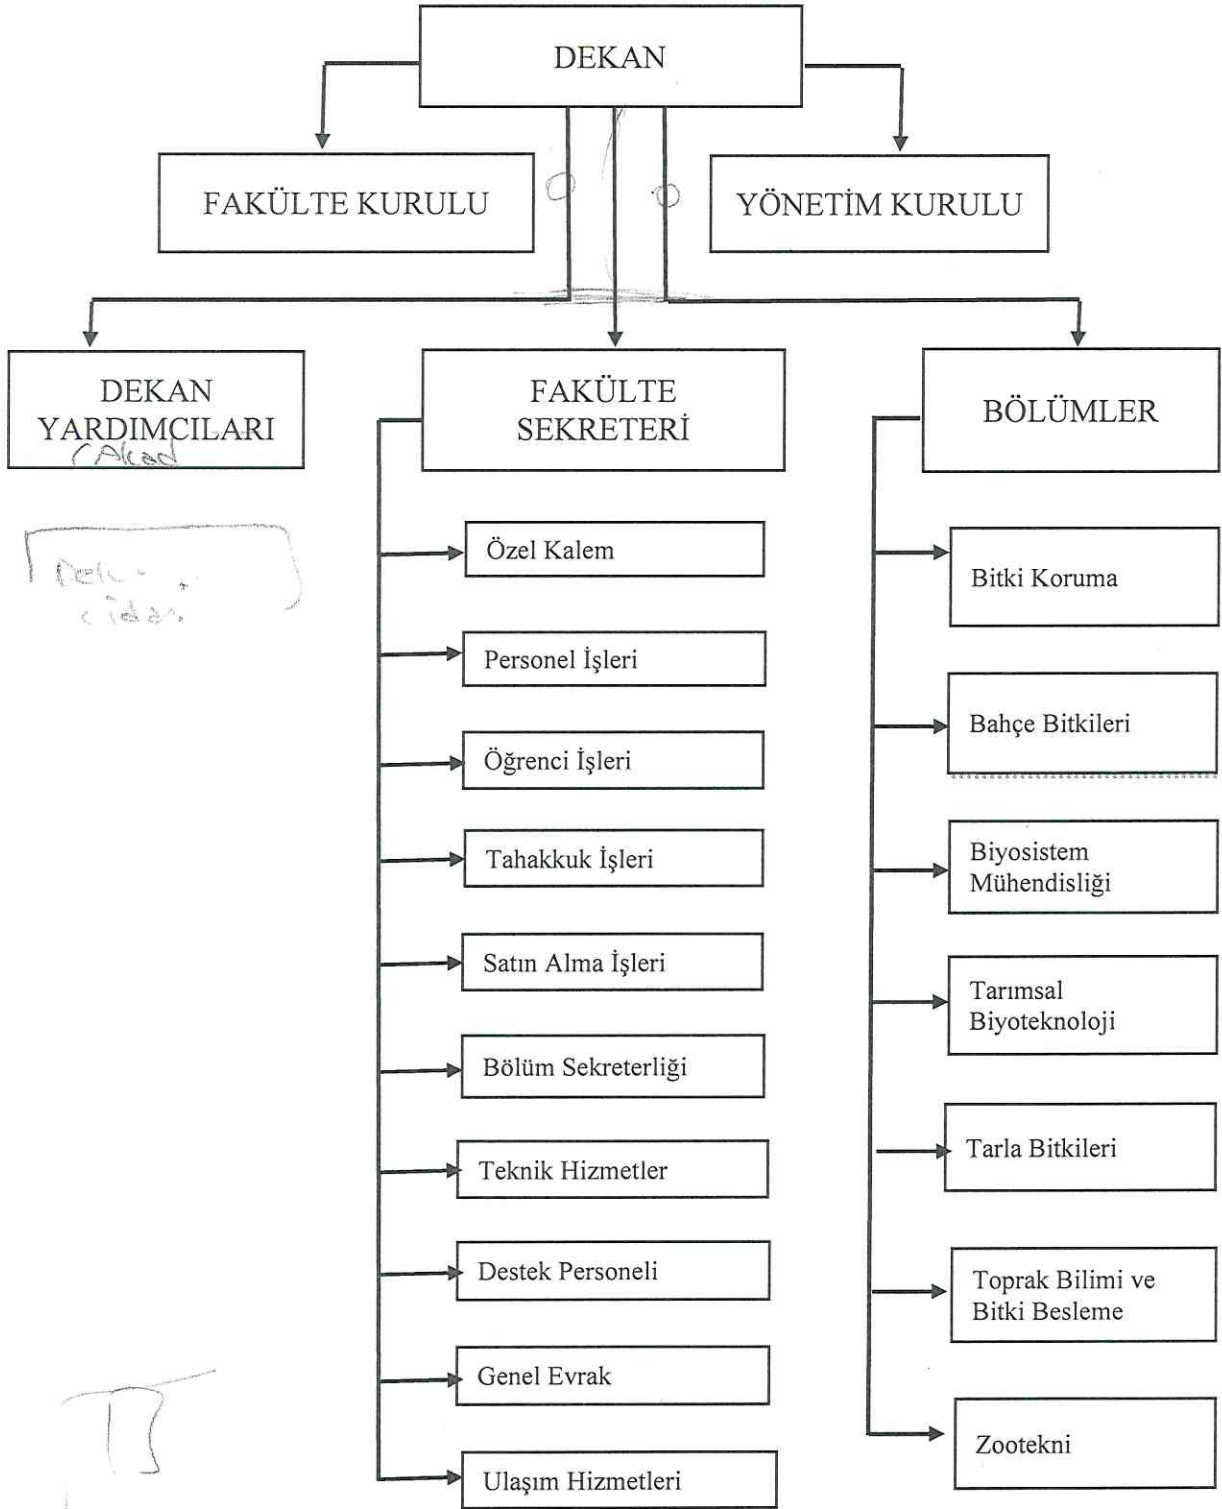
DEKAN

FAKÜLTE KURULU

YÖNETİM KURULU

DEKAN YARDIMCILARI
(Akad

Dek.
(İdari

FAKÜLTE SEKRETERİ

Özel Kalem

Personel İşleri

Öğrenci İşleri

Tahakkuk İşleri

Satın Alma İşleri

Bölüm Sekreterliği

Teknik Hizmetler

Destek Personeli

Genel Evrak

Ulaşım Hizmetleri

BÖLÜMLER

Bitki Koruma

Bahçe Bitkileri

Biyosistem Mühendisliği

Tarımsal Biyoteknoloji

Tarla Bitkileri

Toprak Bilimi ve Bitki Besleme

Zootekni